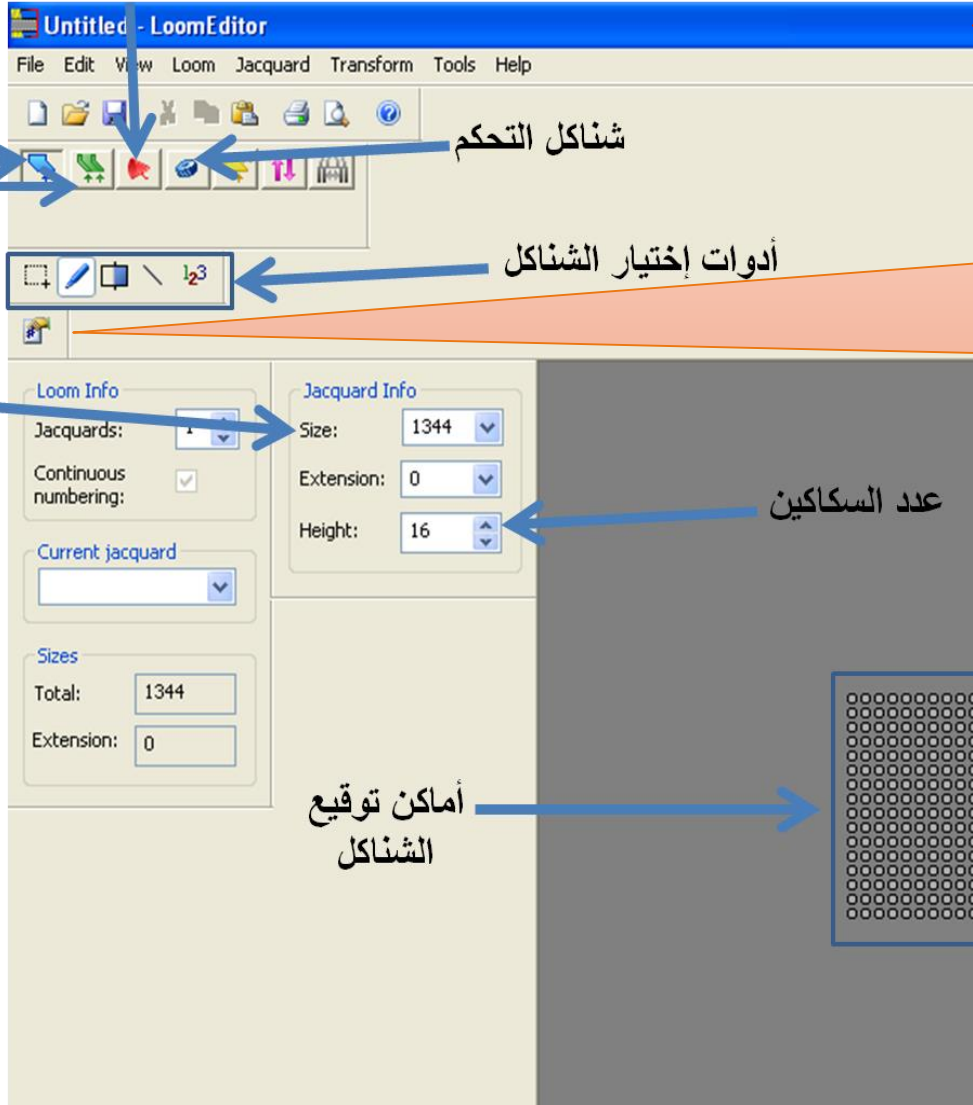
Untitled - LoomEditor

File Edit View Loom Jacquard Transform Tools Help

شناكل التحكم

أدوات إختيار الشناكل

Loom Info

Jacquards: 1

Continuous numbering:

Current jacquard

Sizes

Total: 1344

Extension: 0

Jacquard Info

Size: 1344

Extension: 0

Height: 16

عدد السكاكين

أماكن توقيع الشناكل